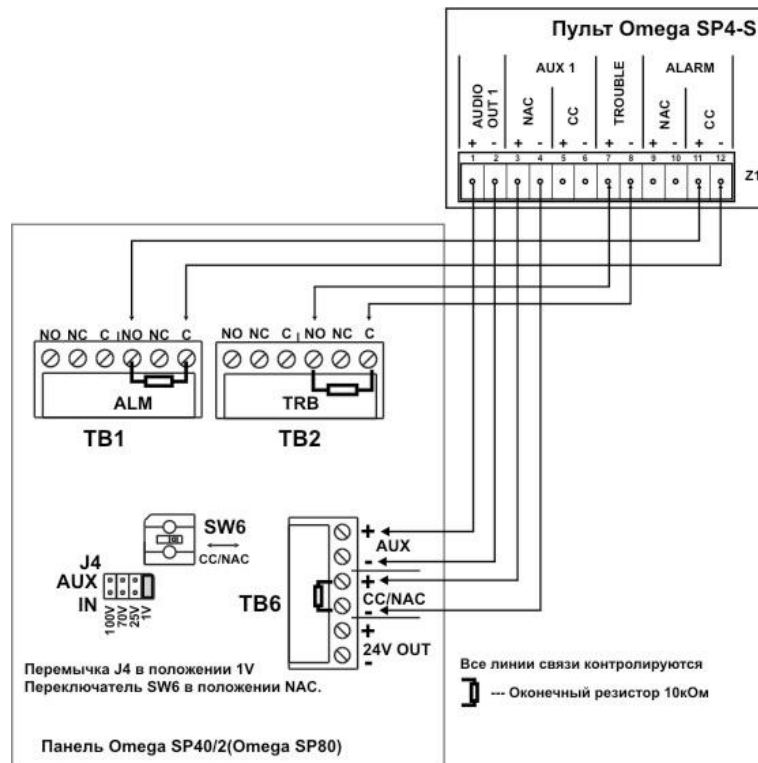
Пульт Omega SP4-S

AUDIO OUT 1
AUX 1
NAC
CC
TROUBLE
ALARM
NAC
CC

+ - + - + - + - + - + -
1 2 3 4 5 6 7 8 9 10 11 12

Z1

NO NC C NO NC C
ALM
TB1

NO NC C NO NC C
TRB
TB2

SW6
CC/NAC

J4
AUX
IN
100V 70V 25V 1V

TB6
+
AUX
-
+
CC/NAC
-
+
24V OUT
-

Перемычка J4 в положении 1V
Переключатель SW6 в положении NAC.

Все линии связи контролируются
--- Оконечный резистор 10кОм

Панель Omega SP40/2(Omega SP80)